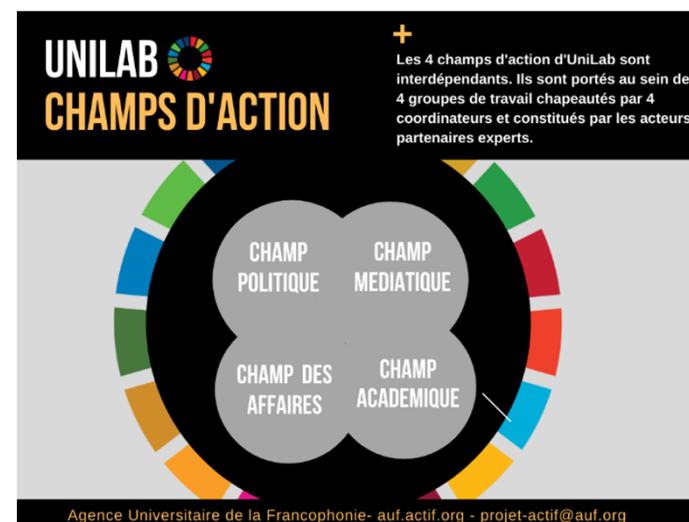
UNILAB
CHAMPS D'ACTION

+

Les 4 champs d'action d'UniLab sont interdépendants. Ils sont portés au sein de 4 groupes de travail chapeautés par 4 coordinateurs et constitués par les acteurs partenaires experts.

CHAMP POLITIQUE

CHAMP MEDIATIQUE

CHAMP DES AFFAIRES

CHAMP ACADEMIQUE

Agence Universitaire de la Francophonie- auf.actif.org - projet-actif@auf.org